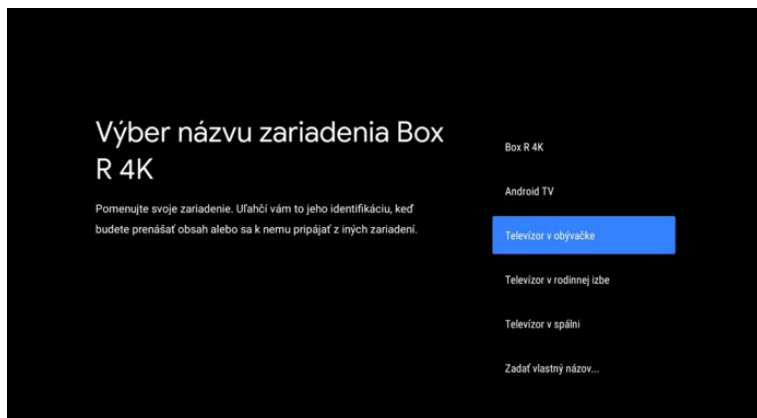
Výber názvu zariadenia Box R 4K

Pomenujte svoje zariadenie. Uľahčí vám to jeho identifikáciu, keď budete prenášať obsah alebo sa k nemu pripájať z iných zariadení.

Box R 4K

Android TV

Televízor v obývačke

Televízor v rodinnej izbe

Televízor v spálni

Zadať vlastný názov...